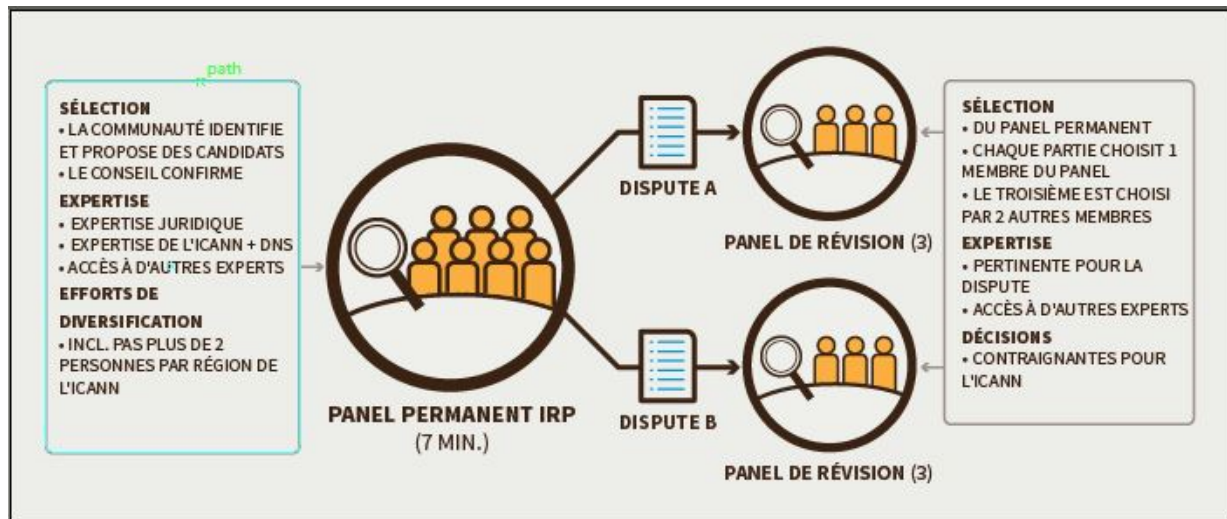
path

SÉLECTION
• LA COMMUNAUTÉ IDENTIFIE ET PROPOSE DES CANDIDATS
• LE CONSEIL CONFIRME

EXPERTISE
• EXPERTISE JURIDIQUE
• EXPERTISE DE L'ICANN + DNS
• ACCÈS À D'AUTRES EXPERTS

EFFORTS DE DIVERSIFICATION
• INCL. PAS PLUS DE 2 PERSONNES PAR RÉGION DE L'ICANN

PANEL PERMANENT IRP
(7 MIN.)

DISPUTE A

DISPUTE B

PANEL DE RÉVISION (3)

PANEL DE RÉVISION (3)

SÉLECTION
• DU PANEL PERMANENT
• CHAQUE PARTIE CHOISIT 1 MEMBRE DU PANEL
• LE TROISIÈME EST CHOISI PAR 2 AUTRES MEMBRES

EXPERTISE
• PERTINENTE POUR LA DISPUTE
• ACCÈS À D'AUTRES EXPERTS

DÉCISIONS
• CONTRAIGNANTES POUR L'ICANN